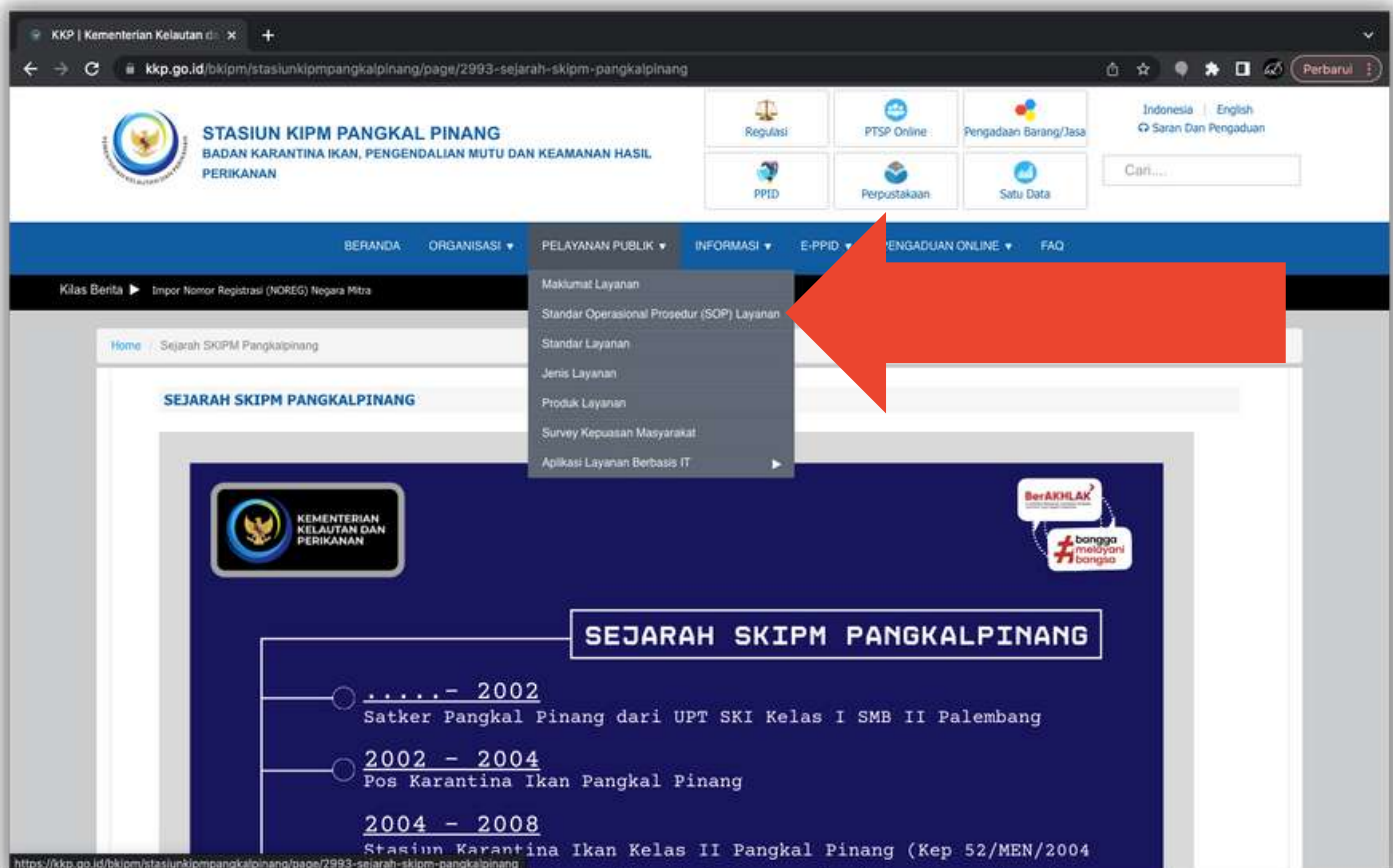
KKP | Kementerian Kelautan d ×
+
kkp.go.id/bkipm/stasiunkipmpangkalpinang/page/2993-sejarah-skipm-pangkalpinang
Perbarui

STASIUN KIPM PANGKAL PINANG
BADAN KARANTINA IKAN, PENGENDALIAN MUTU DAN KEAMANAN HASIL PERIKANAN

Regulasi
PTSP Online
Pengadaan Barang/Jasa
PPID
Perpustakaan
Satu Data

Indonesia | English
Saran Dan Pengaduan
Cari....

BERANDA ORGANISASI ▾ PELAYANAN PUBLIK ▾ INFORMASI ▾ E-PPID ▾ PENGADUAN ONLINE ▾ FAQ

Kilas Berita ▶ Impor Nomor Registrasi (NOREG) Negara Mitra

Maklumat Layanan
Standar Operasional Prosedur (SOP) Layanan
Standar Layanan
Jenis Layanan
Produk Layanan
Survey Kepuasan Masyarakat
Aplikasi Layanan Berbasis IT ▶

Home / Sejarah SKIPM Pangkalpinang

SEJARAH SKIPM PANGKALPINANG

KEMENTERIAN KELAUTAN DAN PERIKANAN

BerAKHLAK
bangga melayani bangsa

SEJARAH SKIPM PANGKALPINANG

.....- 2002
Satker Pangkal Pinang dari UPT SKI Kelas I SMB II Palembang

2002 - 2004
Pos Karantina Ikan Pangkal Pinang

2004 - 2008
Stasiun Karantina Ikan Kelas II Pangkal Pinang (Kep 52/MEN/2004

https://kkp.go.id/bkipm/stasiunkipmpangkalpinang/page/2993-sejarah-skipm-pangkalpinang